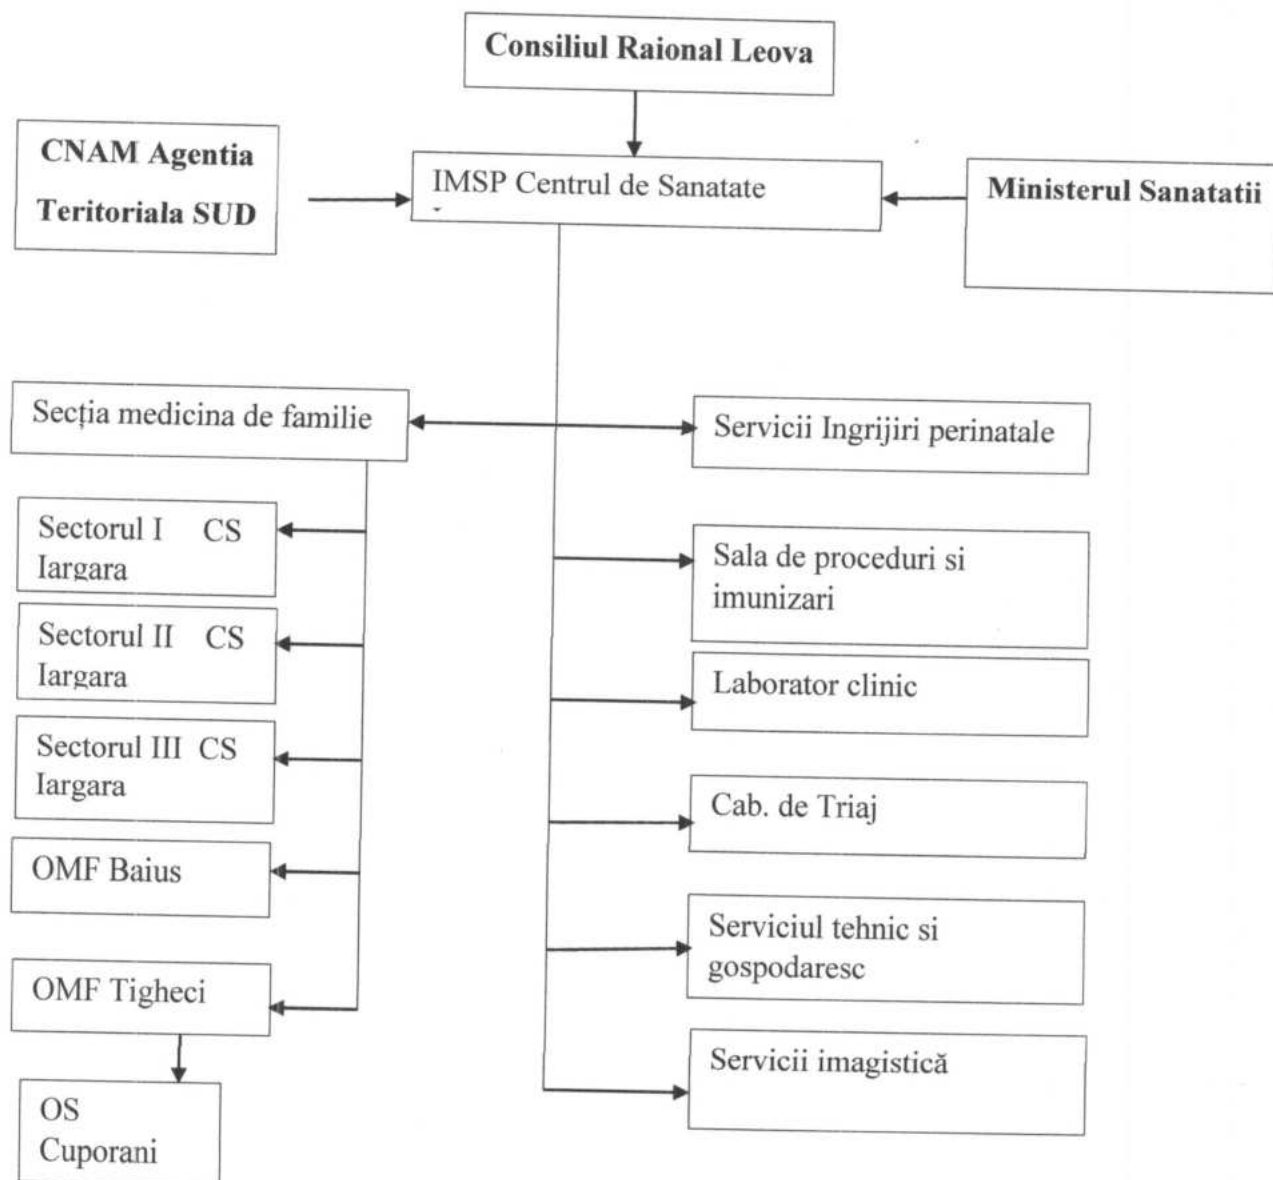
Consiliul Raional Leova

CNAM Agentia Teritoriala SUD

IMSP Centrul de Sanatate

Ministerul Sanatatii

Secția medicina de familie

Servicii Ingrijiri perinatale

Sectorul I CS Iargara

Sectorul II CS Iargara

Sectorul III CS Iargara

OMF Baius

OMF Tigheci

OS Cuporani

Sala de proceduri si imunizari

Laborator clinic

Cab. de Triaj

Serviciul tehnic si gospodaresc

Servicii imagistică